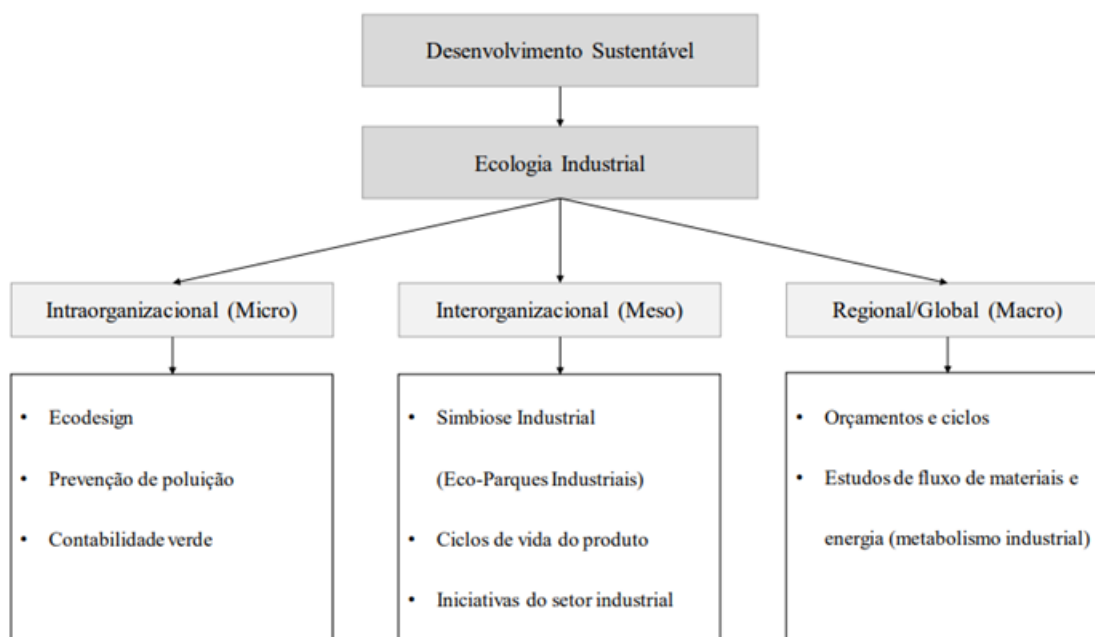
Desenvolvimento Sustentável

Ecologia Industrial

Intraorganizacional (Micro)

Interorganizacional (Meso)

Regional/Global (Macro)

• Ecodesign
• Prevenção de poluição
• Contabilidade verde

• Simbiose Industrial (Eco-Parques Industriais)
• Ciclos de vida do produto
• Iniciativas do setor industrial

• Orçamentos e ciclos
• Estudos de fluxo de materiais e energia (metabolismo industrial)